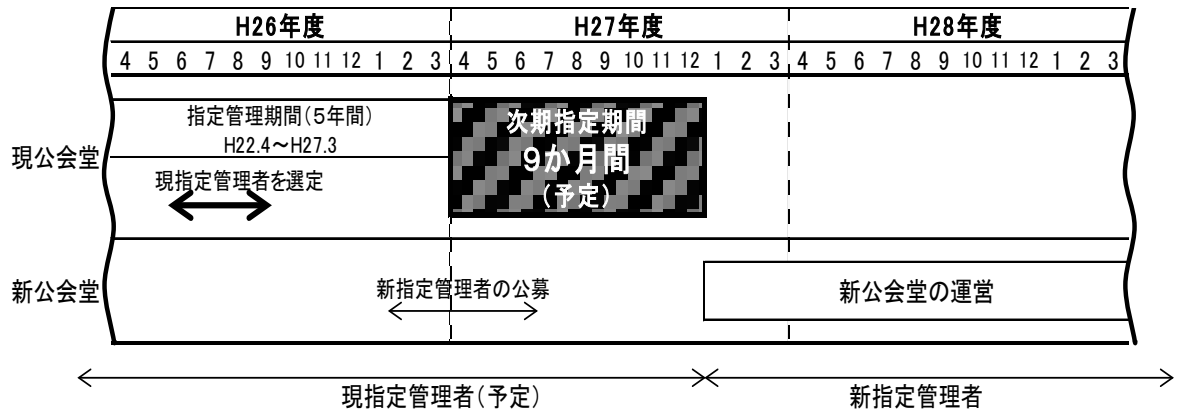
| | H26年度 | H27年度 | H28年度 |
|---|---|---|---|
| | 4 5 6 7 8 9 10 11 12 1 2 3 | 4 5 6 7 8 9 10 11 12 1 2 3 | 4 5 6 7 8 9 10 11 12 1 2 3 |
| 現公会堂 | 指定管理期間(5年間) H22.4～H27.3 現指定管理者を選定 | 次期指定期間 9か月間 (予定) | |
| 新公会堂 | 新指定管理者の公募 | | 新公会堂の運営 |

現指定管理者(予定)

新指定管理者